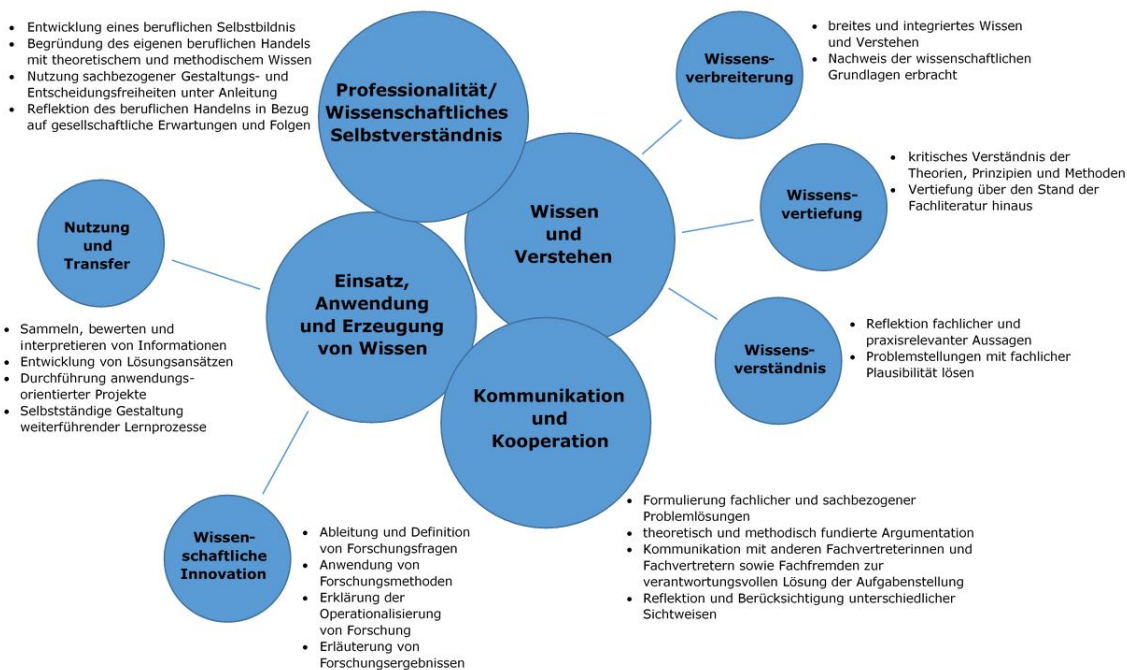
- Entwicklung eines beruflichen Selbstbildnis
- Begründung des eigenen beruflichen Handels mit theoretischem und methodischem Wissen
- Nutzung sachbezogener Gestaltungs- und Entscheidungsfreiheiten unter Anleitung
- Reflektion des beruflichen Handelns in Bezug auf gesellschaftliche Erwartungen und Folgen

Professionalität/ Wissenschaftliches Selbstverständnis

Wissensverbreiterung

- breites und integriertes Wissen und Verstehen
- Nachweis der wissenschaftlichen Grundlagen erbracht

Wissensvertiefung

- kritisches Verständnis der Theorien, Prinzipien und Methoden
- Vertiefung über den Stand der Fachliteratur hinaus

Wissen und Verstehen

Nutzung und Transfer

Einsatz, Anwendung und Erzeugung von Wissen

- Sammeln, bewerten und interpretieren von Informationen
- Entwicklung von Lösungsansätzen
- Durchführung anwendungsorientierter Projekte
- Selbstständige Gestaltung weiterführender Lernprozesse

Wissensverständnis

- Reflektion fachlicher und praxisrelevanter Aussagen
- Problemstellungen mit fachlicher Plausibilität lösen

Kommunikation und Kooperation

- Formulierung fachlicher und sachbezogener Problemlösungen
- theoretisch und methodisch fundierte Argumentation
- Kommunikation mit anderen Fachvertreterinnen und Fachvertretern sowie Fachfremden zur verantwortungsvollen Lösung der Aufgabenstellung
- Reflektion und Berücksichtigung unterschiedlicher Sichtweisen

Wissenschaftliche Innovation

- Ableitung und Definition von Forschungsfragen
- Anwendung von Forschungsmethoden
- Erklärung der Operationalisierung von Forschung
- Erläuterung von Forschungsergebnissen